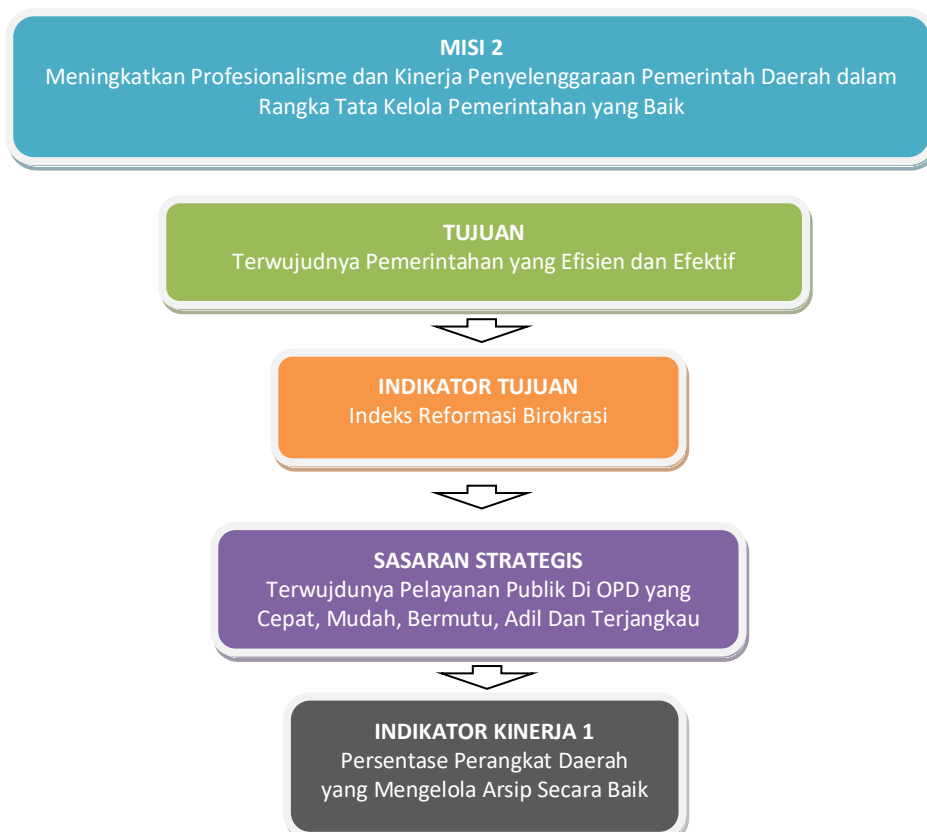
MISI 2
Meningkatkan Profesionalisme dan Kinerja Penyelenggaraan Pemerintah Daerah dalam Rangka Tata Kelola Pemerintahan yang Baik

TUJUAN
Terwujudnya Pemerintahan yang Efisien dan Efektif

INDIKATOR TUJUAN
Indeks Reformasi Birokrasi

SASARAN STRATEGIS
Terwujdunya Pelayanan Publik Di OPD yang Cepat, Mudah, Bermutu, Adil Dan Terjangkau

INDIKATOR KINERJA 1
Persentase Perangkat Daerah yang Mengelola Arsip Secara Baik